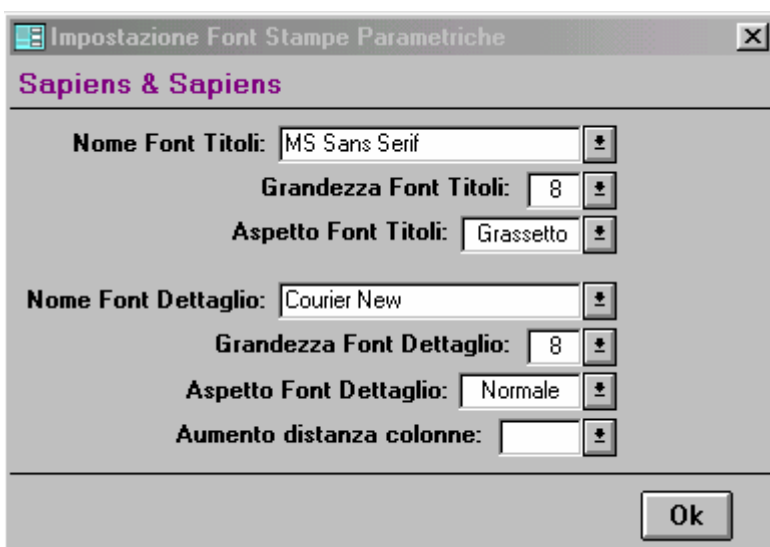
Impostazione Font Stampe Parametriche

Sapiens & Sapiens

Nome Font Titoli: MS Sans Serif

Grandezza Font Titoli: 8

Aspetto Font Titoli: Grassetto

Nome Font Dettaglio: Courier New

Grandezza Font Dettaglio: 8

Aspetto Font Dettaglio: Normale

Aumento distanza colonne:

Ok